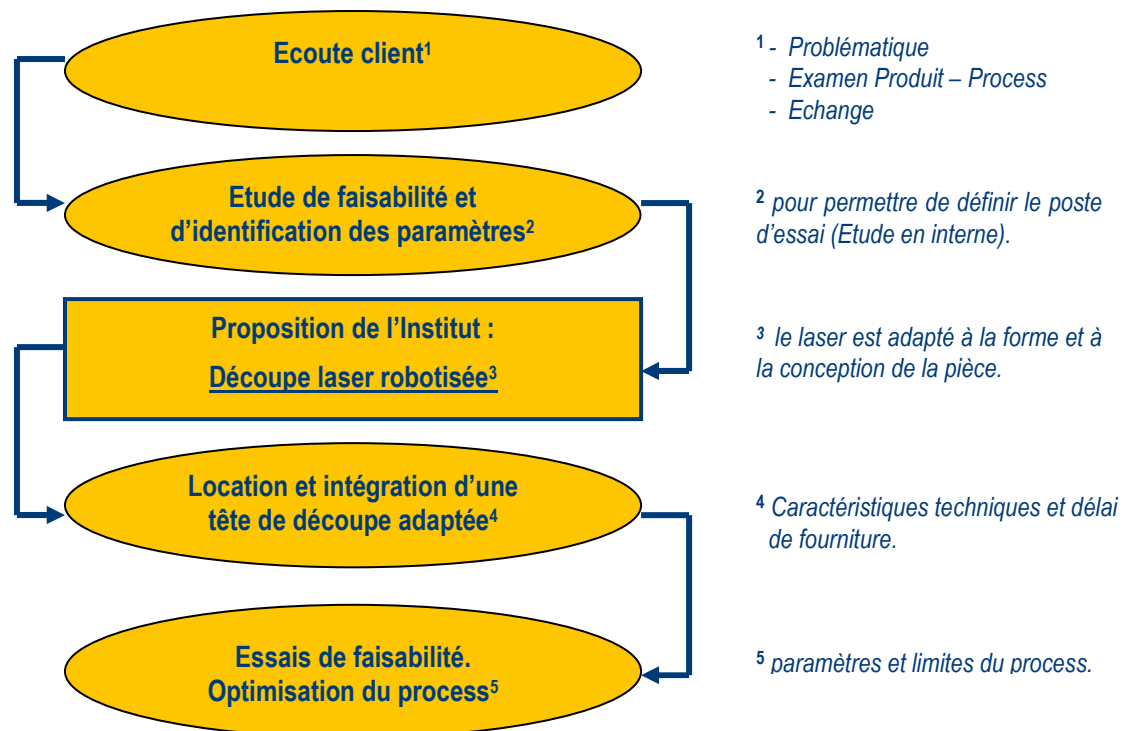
Ecoute client$^{1}$

$^{1}$ - Problématique
- Examen Produit – Process
- Echange

Etude de faisabilité et d'identification des paramètres$^{2}$

$^{2}$ pour permettre de définir le poste d'essai (Etude en interne).

Proposition de l'Institut :

Découpe laser robotisée$^{3}$

$^{3}$ le laser est adapté à la forme et à la conception de la pièce.

Location et intégration d'une tête de découpe adaptée$^{4}$

$^{4}$ Caractéristiques techniques et délai de fourniture.

Essais de faisabilité. Optimisation du process$^{5}$

$^{5}$ paramètres et limites du process.